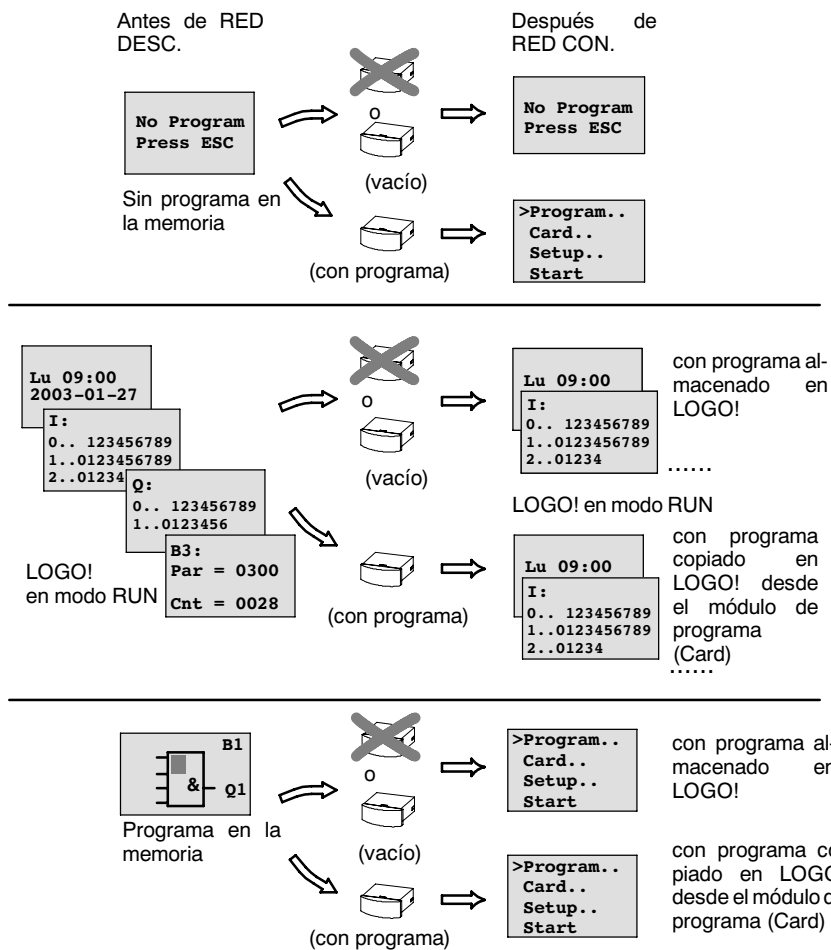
Antes de RED DESC.

Después de RED CON.

No Program
Press ESC

o

No Program
Press ESC

(vacío)

Sin programa en la memoria

>Program..
Card..
Setup..
Start

(con programa)

Lu 09:00
2003-01-27

I:
0.. 123456789
1..0123456789
2..01234

Q:
0.. 123456789
1..0123456

B3:
Par = 0300
Cnt = 0028

LOGO! en modo RUN

o

(vacío)

(con programa)

Lu 09:00
I:
0.. 123456789
1..0123456789
2..01234

......

con programa almacenado en LOGO!

LOGO! en modo RUN

Lu 09:00
I:
0.. 123456789
1..0123456789
2..01234

......

con programa copiado en LOGO! desde el módulo de programa (Card)

B1
&
Q1

Programa en la memoria

o

(vacío)

(con programa)

>Program..
Card..
Setup..
Start

con programa almacenado en LOGO!

>Program..
Card..
Setup..
Start

con programa co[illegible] piado en LOGO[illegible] desde el módulo d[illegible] programa (Card)